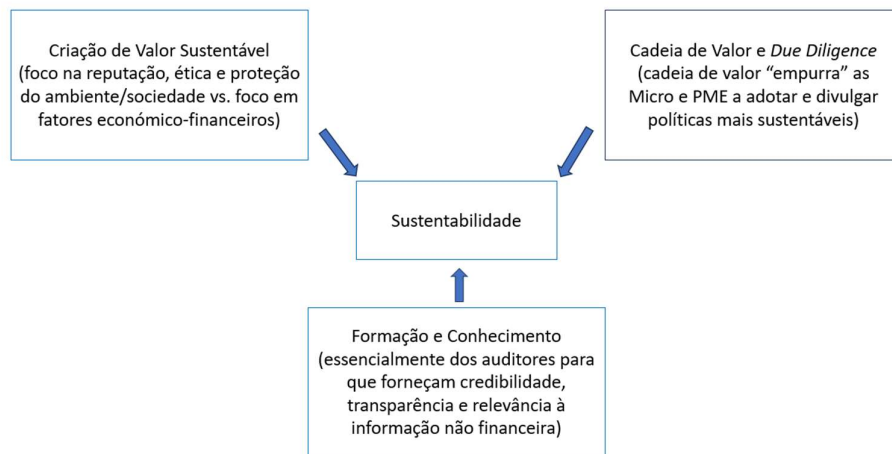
Criação de Valor Sustentável (foco na reputação, ética e proteção do ambiente/sociedade vs. foco em fatores económico-financeiros)

Cadeia de Valor e *Due Diligence* (cadeia de valor "empurra" as Micro e PME a adotar e divulgar políticas mais sustentáveis)

Sustentabilidade

Formação e Conhecimento (essencialmente dos auditores para que forneçam credibilidade, transparência e relevância à informação não financeira)